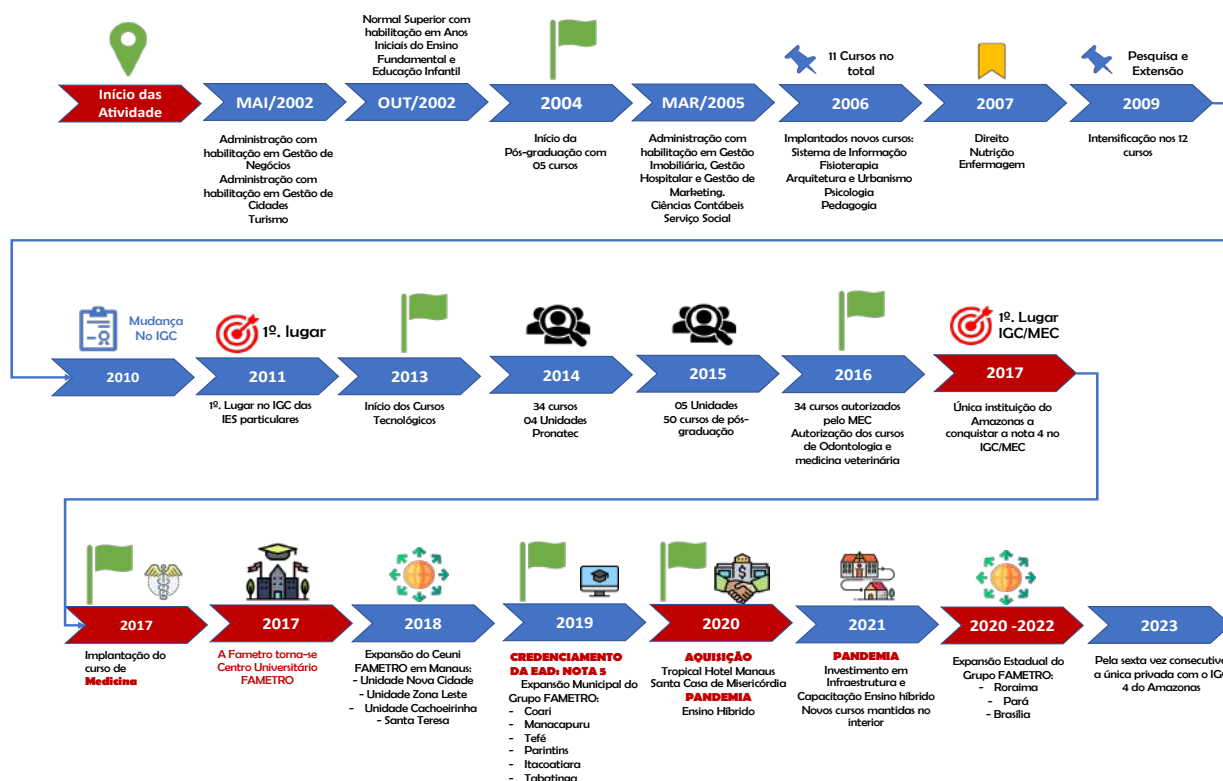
Início das Atividade

MAI/2002

Administração com habilitação em Gestão de Negócios
Administração com habilitação em Gestão de Cidades
Turismo

Normal Superior com habilitação em Anos Iniciais do Ensino Fundamental e Educação Infantil

OUT/2002

2004

Início da Pós-graduação com 05 cursos

MAR/2005

Administração com habilitação em Gestão Imobiliária, Gestão Hospitalar e Gestão de Marketing.
Ciências Contábeis
Serviço Social

11 Cursos no total

2006

Implantados novos cursos:
Sistema de Informação
Fisioterapia
Arquitetura e Urbanismo
Psicologia
Pedagogia

2007

Direito
Nutrição
Enfermagem

Pesquisa e Extensão

2009

Intensificação nos 12 cursos

Mudança No IGC

2010

1º. lugar

2011

1º. Lugar no IGC das IES particulares

2013

Início dos Cursos Tecnológicos

2014

34 cursos
04 Unidades
Pronatec

2015

05 Unidades
50 cursos de pós-graduação

2016

34 cursos autorizados pelo MEC
Autorização dos cursos de Odontologia e medicina veterinária

1º. Lugar IGC/MEC

2017

Única instituição do Amazonas a conquistar a nota 4 no IGC/MEC

2017

Implantação do curso de Medicina

2017

A Fametro torna-se Centro Universitário FAMETRO

2018

Expansão do Ceuni FAMETRO em Manaus:
- Unidade Nova Cidade
- Unidade Zona Leste
- Unidade Cachoeirinha
- Santa Teresa

2019

CREDENCIAMENTO DA EAD: NOTA 5
Expansão Municipal do Grupo FAMETRO:
- Coari
- Manacapuru
- Tefé
- Parintins
- Itacoatiara
- Tabatinga

2020

AQUISIÇÃO
Tropical Hotel Manaus
Santa Casa de Misericórdia
PANDEMIA
Ensino Híbrido

2021

PANDEMIA
Investimento em Infraestrutura e Capacitação Ensino híbrido
Novos cursos mantidas no interior

2020 -2022

Expansão Estadual do Grupo FAMETRO:
- Roraima
- Pará
- Brasília

2023

Pela sexta vez consecutiv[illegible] a única privada com o IG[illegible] 4 do Amazonas